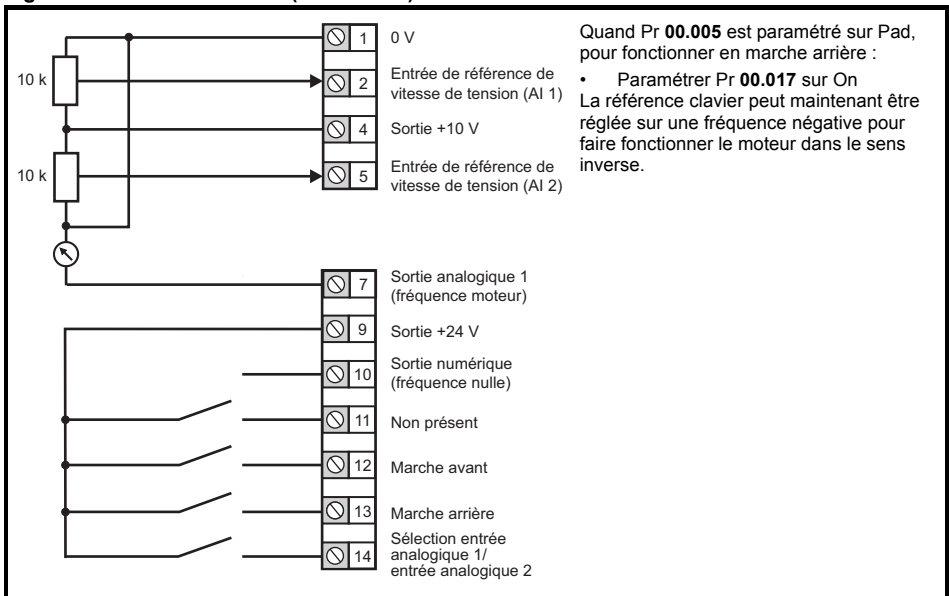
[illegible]

10 k

10 k

1 0 V

2 Entrée de référence de vitesse de tension (AI 1)

4 Sortie +10 V

5 Entrée de référence de vitesse de tension (AI 2)

7 Sortie analogique 1 (fréquence moteur)

9 Sortie +24 V

10 Sortie numérique (fréquence nulle)

11 Non présent

12 Marche avant

13 Marche arrière

14 Sélection entrée analogique 1/ entrée analogique 2

Quand Pr **00.005** est paramétré sur Pad, pour fonctionner en marche arrière :

• Paramétrer Pr **00.017** sur On

La référence clavier peut maintenant être réglée sur une fréquence négative pour faire fonctionner le moteur dans le sens inverse.